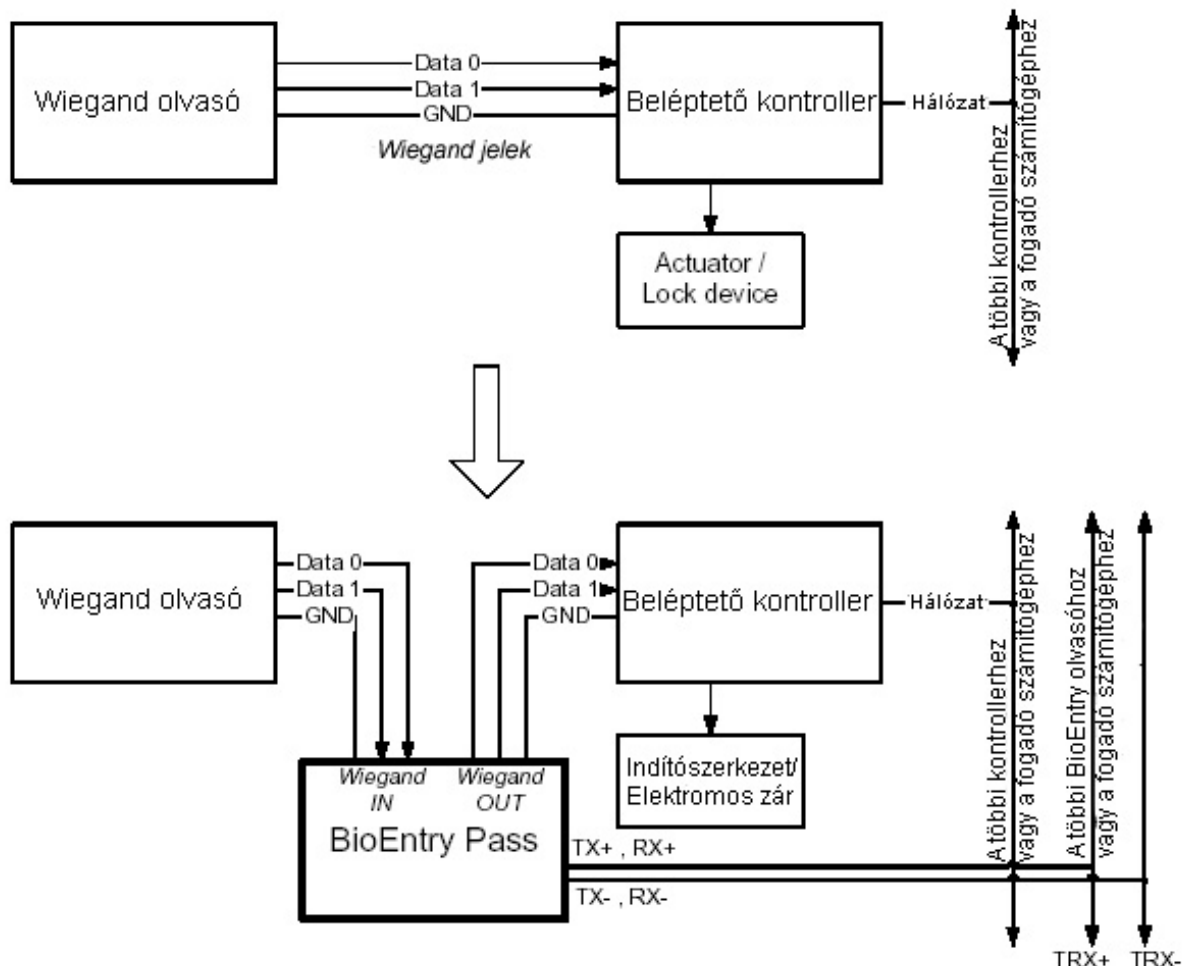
Wiegand olvasó

Data 0
Data 1
GND
Wiegand jelek

Beléptető kontroller

Hálózat

A többi kontrollerhez vagy a fogadó számítógéphez

Actuator / Lock device

Wiegand olvasó

Data 0
Data 1
GND

Data 0
Data 1
GND

Beléptető kontroller

Hálózat

A többi kontrollerhez vagy a fogadó számítógéphez

A többi BioEntry olvasóhoz vagy a fogadó számítógéphez

Wiegand IN
Wiegand OUT
BioEntry Pass

Indítószerkezet/ Elektromos zár

TX+ , RX+
TX- , RX-

TRX+
TRX-